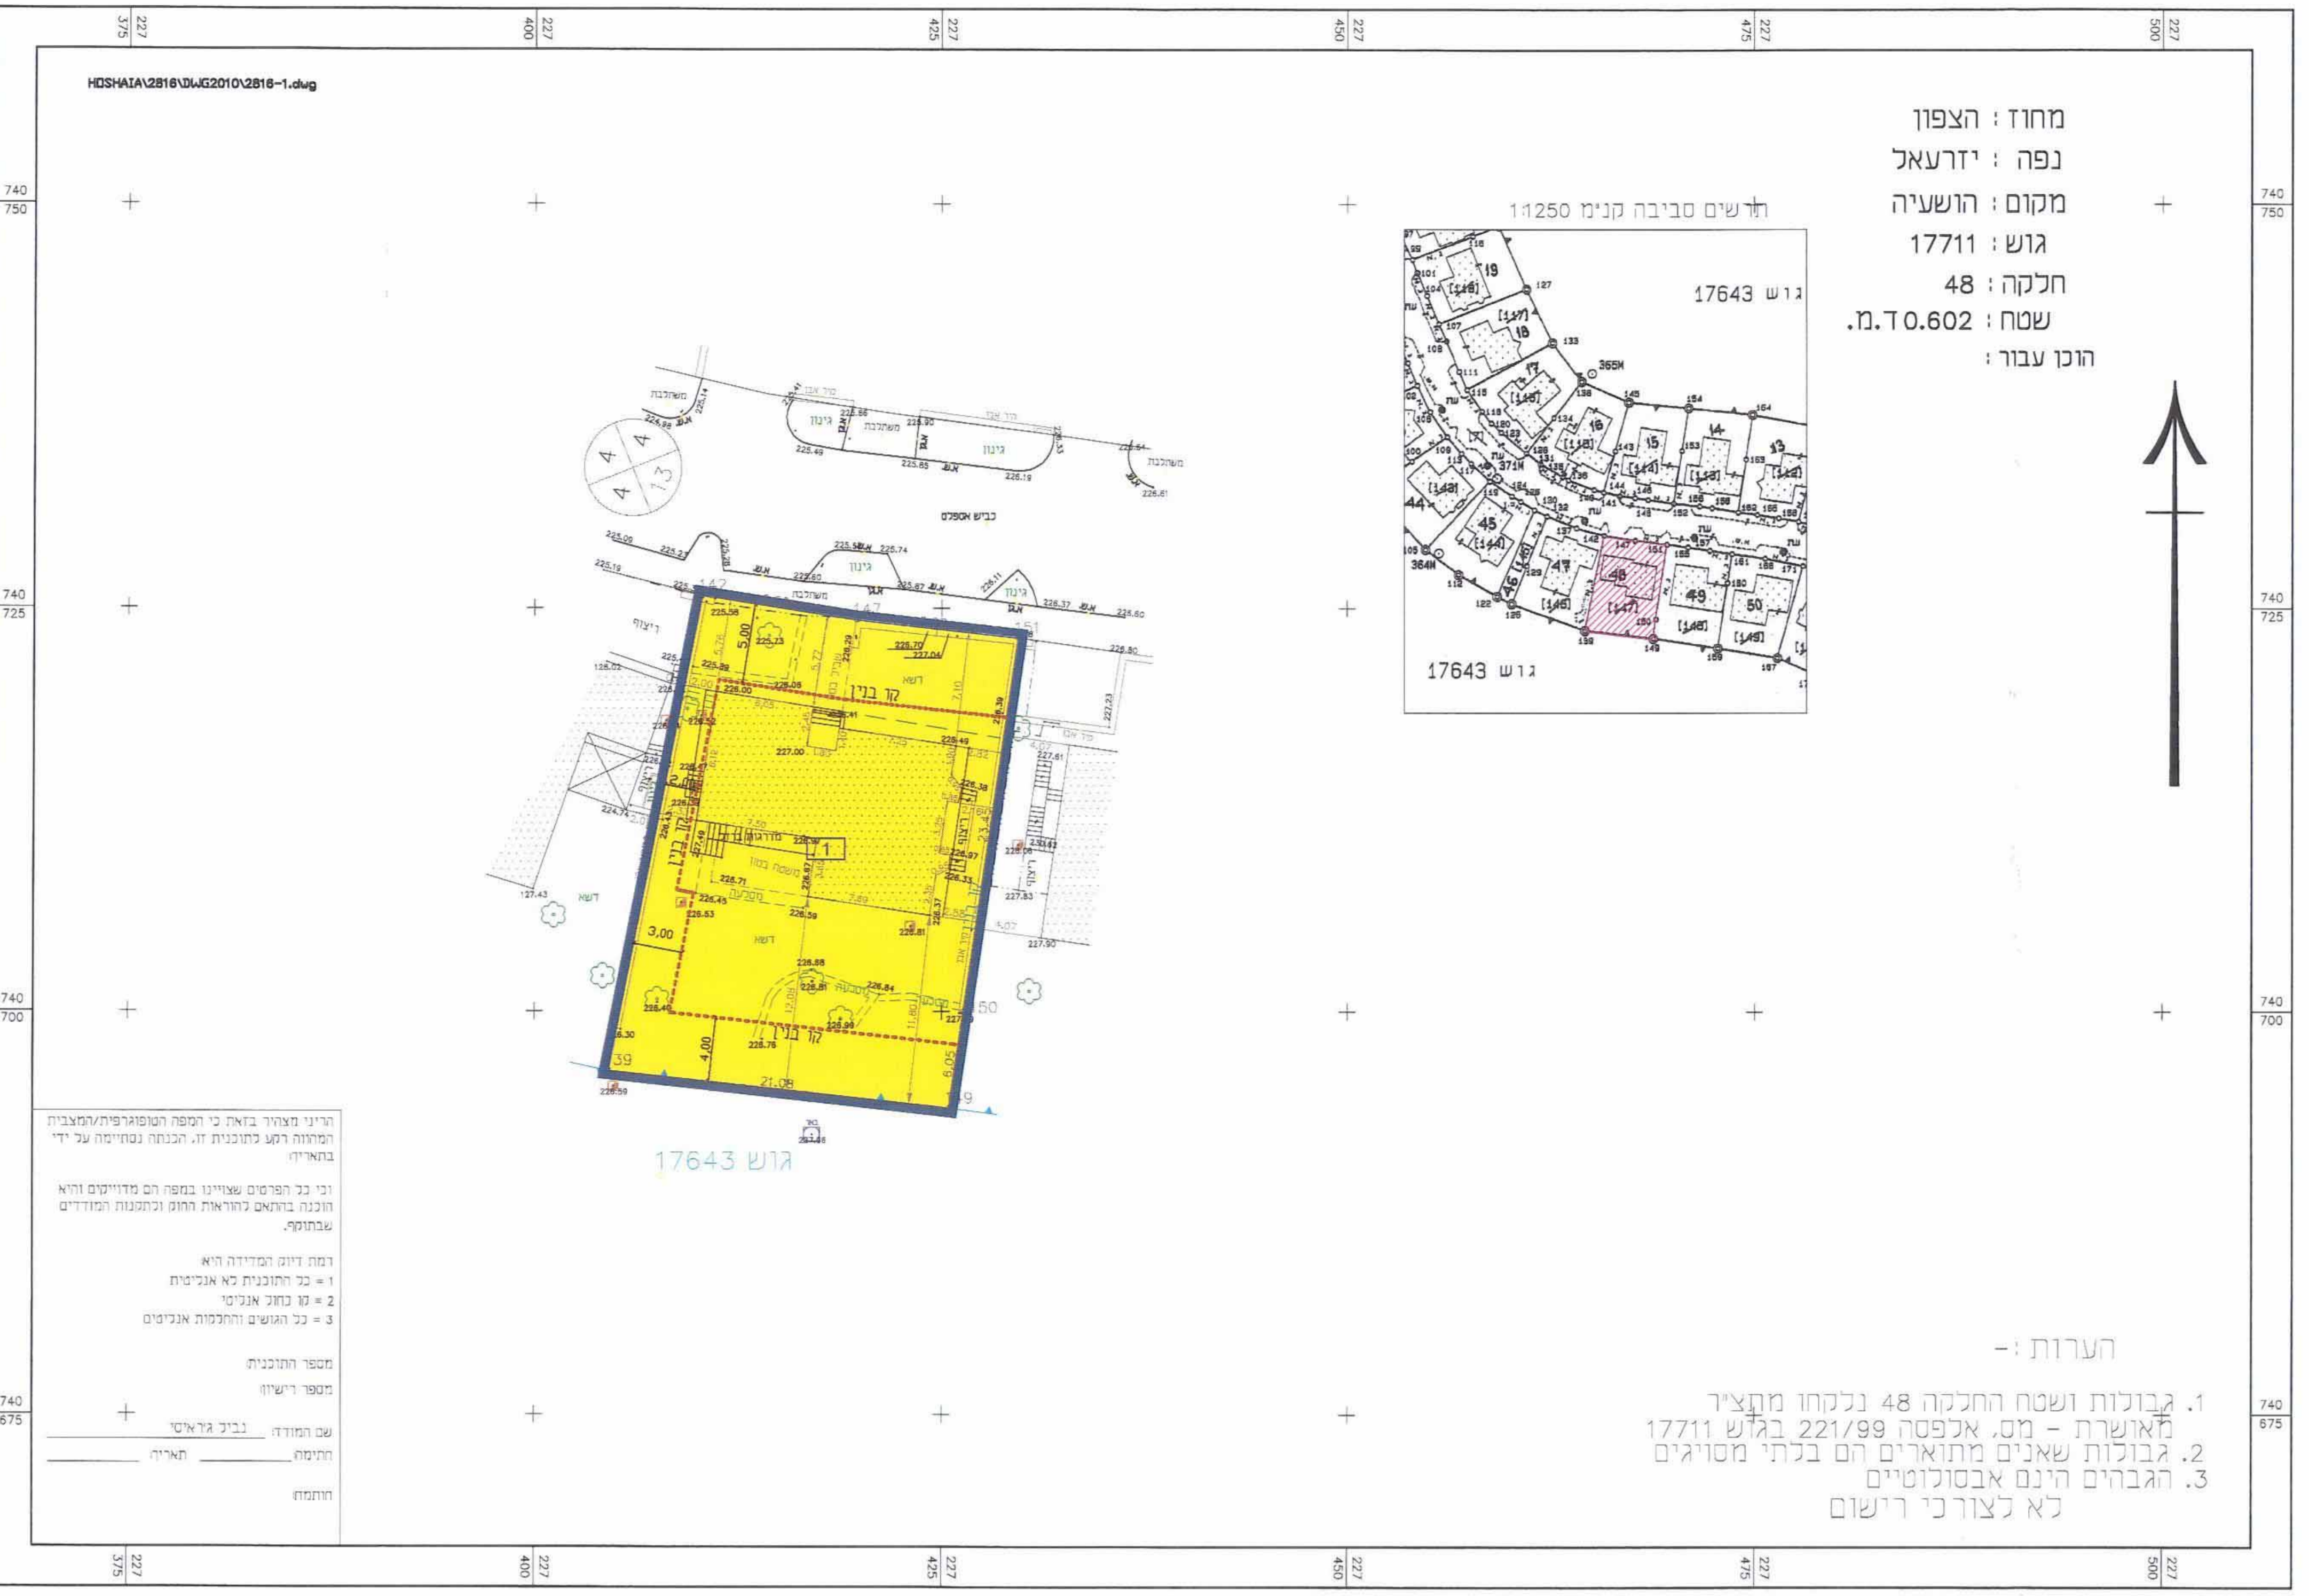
227 375
227 400
227 425
227 450
227 475
227 500

HOSHAIA\2816\DWG2010\2816-1.dwg

מחוז : הצפון
נפה : יזרעאל
מקום : הושעיה
גוש : 17711
חלקה : 48
שטח : 0.602 ד.מ.
הוכן עבור :

תרשים סביבה קנ"מ 1:1250

גוש 17643

גוש 17643

740 750
740 725
740 700
740 675

משתלבת
גינון
גדר אבן
כביש אספלט
ריצוף
דשא
קו בניין
מדרגות
משטח בטון
מסלעה
3.00
5.00
4.00
21.08
6.05
2.00
227.00
226.00
225.73
226.70
227.04

גוש 17643

הריני מצהיר בזאת כי המפה הטופוגרפית/המצבית המהווה רקע לתוכנית זו, הוכנה ונחתמה על ידי בתאריך:

וכי כל הפרטים שצויינו במפה הם מדוייקים והיא הוכנה בהתאם להוראות החוק ולתקנות המודדים שבתוקף.

רמת דיוק המדידה היא
1 = כל התוכנית לא אנליטית
2 = קו כחול אנליטי
3 = כל הגושים והחלקות אנליטיים

מספר התוכנית:
מספר רישיון:
שם המודד: נביל גיראיסי
חתימה: ______ תאריך: ______
חותמת:

הערות :-
1. גבולות ושטח החלקה 48 נלקחו מתצ"ר מאושרת - מס. אלפסה 221/99 בגוש 17711
2. גבולות שאנים מתוארים הם בלתי מסוגים
3. הגבהים הינם אבסולוטיים
לא לצורכי רישום